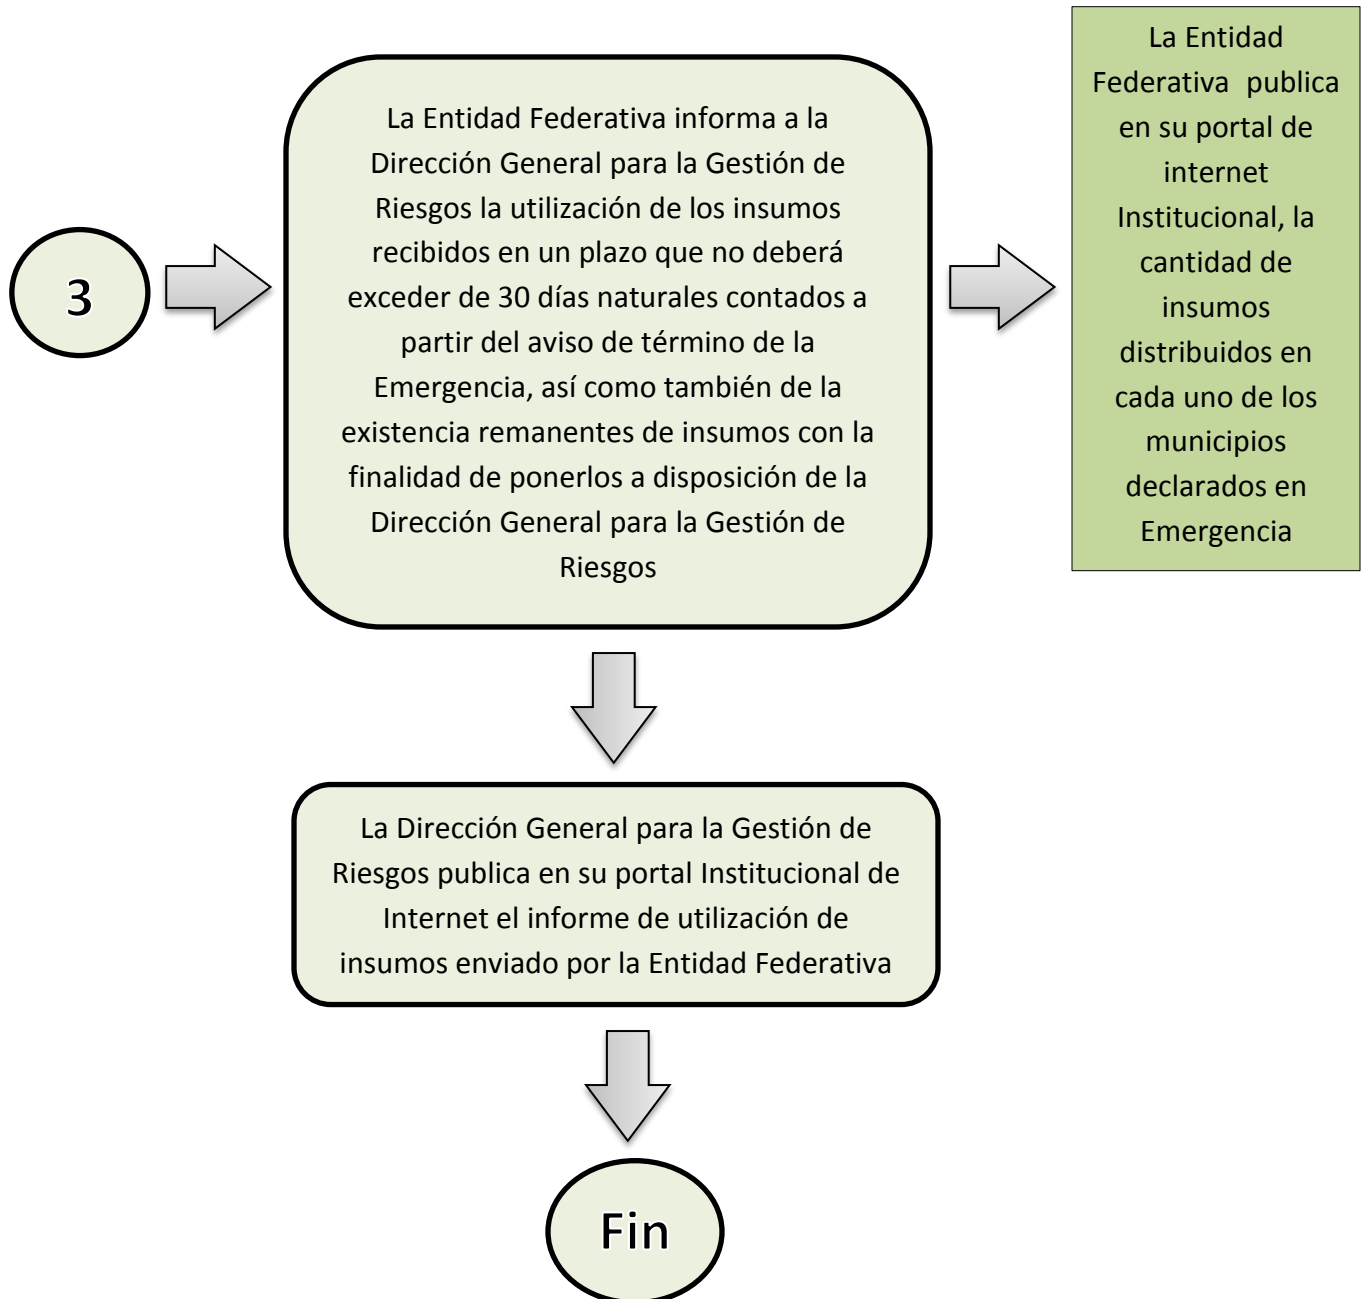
3

La Entidad Federativa informa a la Dirección General para la Gestión de Riesgos la utilización de los insumos recibidos en un plazo que no deberá exceder de 30 días naturales contados a partir del aviso de término de la Emergencia, así como también de la existencia remanentes de insumos con la finalidad de ponerlos a disposición de la Dirección General para la Gestión de Riesgos

La Entidad Federativa publica en su portal de internet Institucional, la cantidad de insumos distribuidos en cada uno de los municipios declarados en Emergencia

La Dirección General para la Gestión de Riesgos publica en su portal Institucional de Internet el informe de utilización de insumos enviado por la Entidad Federativa

Fin